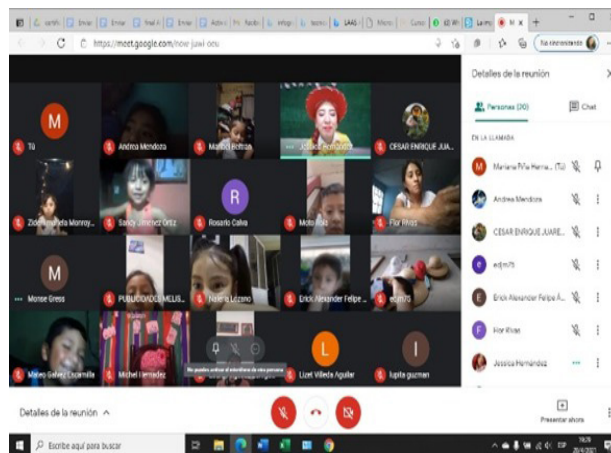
https://meet.google.com/nsw-juwi-onu

Detalles de la reunión

Personas (20)

Chat

EN LA LLAMADA

M

Tú

Andrea Mendoza

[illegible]

Jessica Hernández

CESAR ENRIQUE JUA...

Zide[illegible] Monroy...

Sandy Jiménez Ortiz

R

Rosario Calva

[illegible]

Flor Rivas

M

Monse Gress

PUBLICIDADES MELIS...

Nalle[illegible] Lozano

Erick Alexander Felipe...

edjm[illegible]

Mateo Gálvez Escamilla

Michel Hernández

No puedes anular el micrófono de otra persona

L

Lizet Villeda Aguilar

I

lupita guzman

Mariana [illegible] (Tú)

Andrea Mendoza

CESAR ENRIQUE JUARE...

edjm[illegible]

Erick Alexander Felipe A...

Flor Rivas

Jessica Hernández

Detalles de la reunión

Presentar ahora

Escribe aquí para buscar